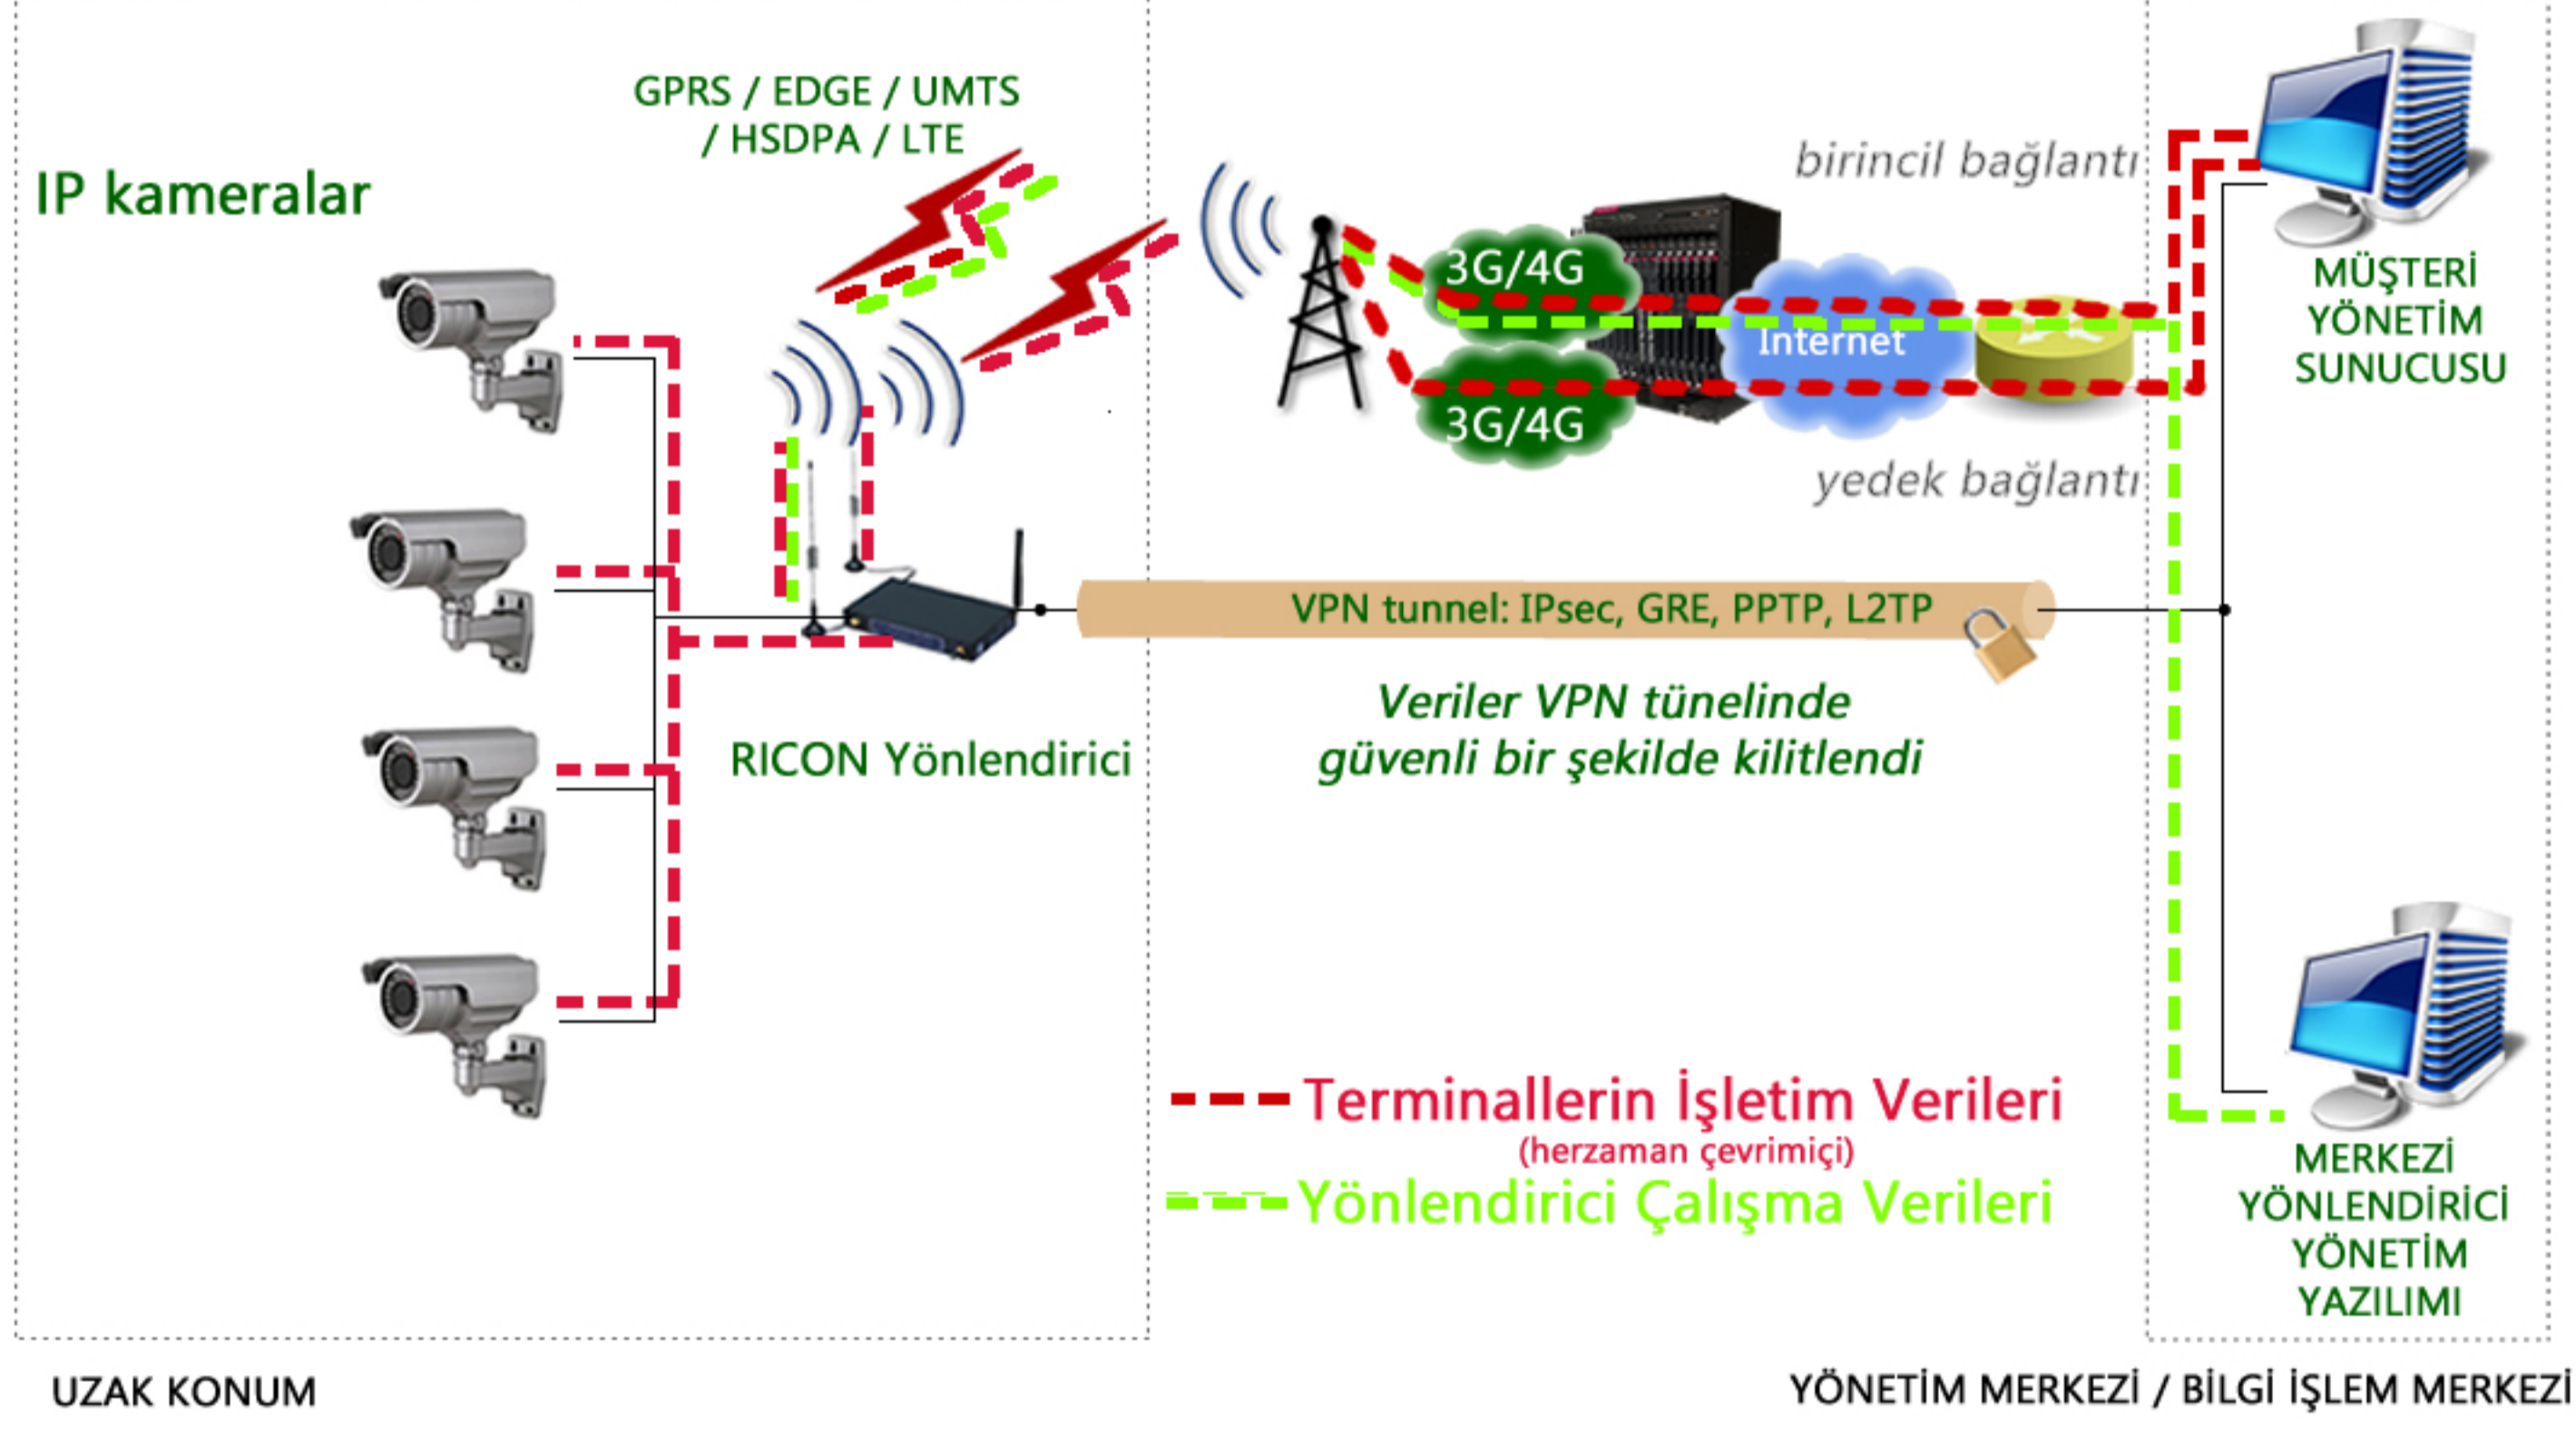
GPRS / EDGE / UMTS / HSDPA / LTE

IP kameralar

birincil bağlantı

3G/4G

Internet

3G/4G

yedek bağlantı

MÜŞTERİ YÖNETİM SUNUCUSU

VPN tunnel: IPsec, GRE, PPTP, L2TP

RICON Yönlendirici

Veriler VPN tünelinde güvenli bir şekilde kilitlendi

Terminallerin İşletim Verileri
(herzaman çevrimiçi)

Yönlendirici Çalışma Verileri

MERKEZİ YÖNLENDİRİCİ YÖNETİM YAZILIMI

UZAK KONUM

YÖNETİM MERKEZİ / BİLGİ İŞLEM MERKEZİ